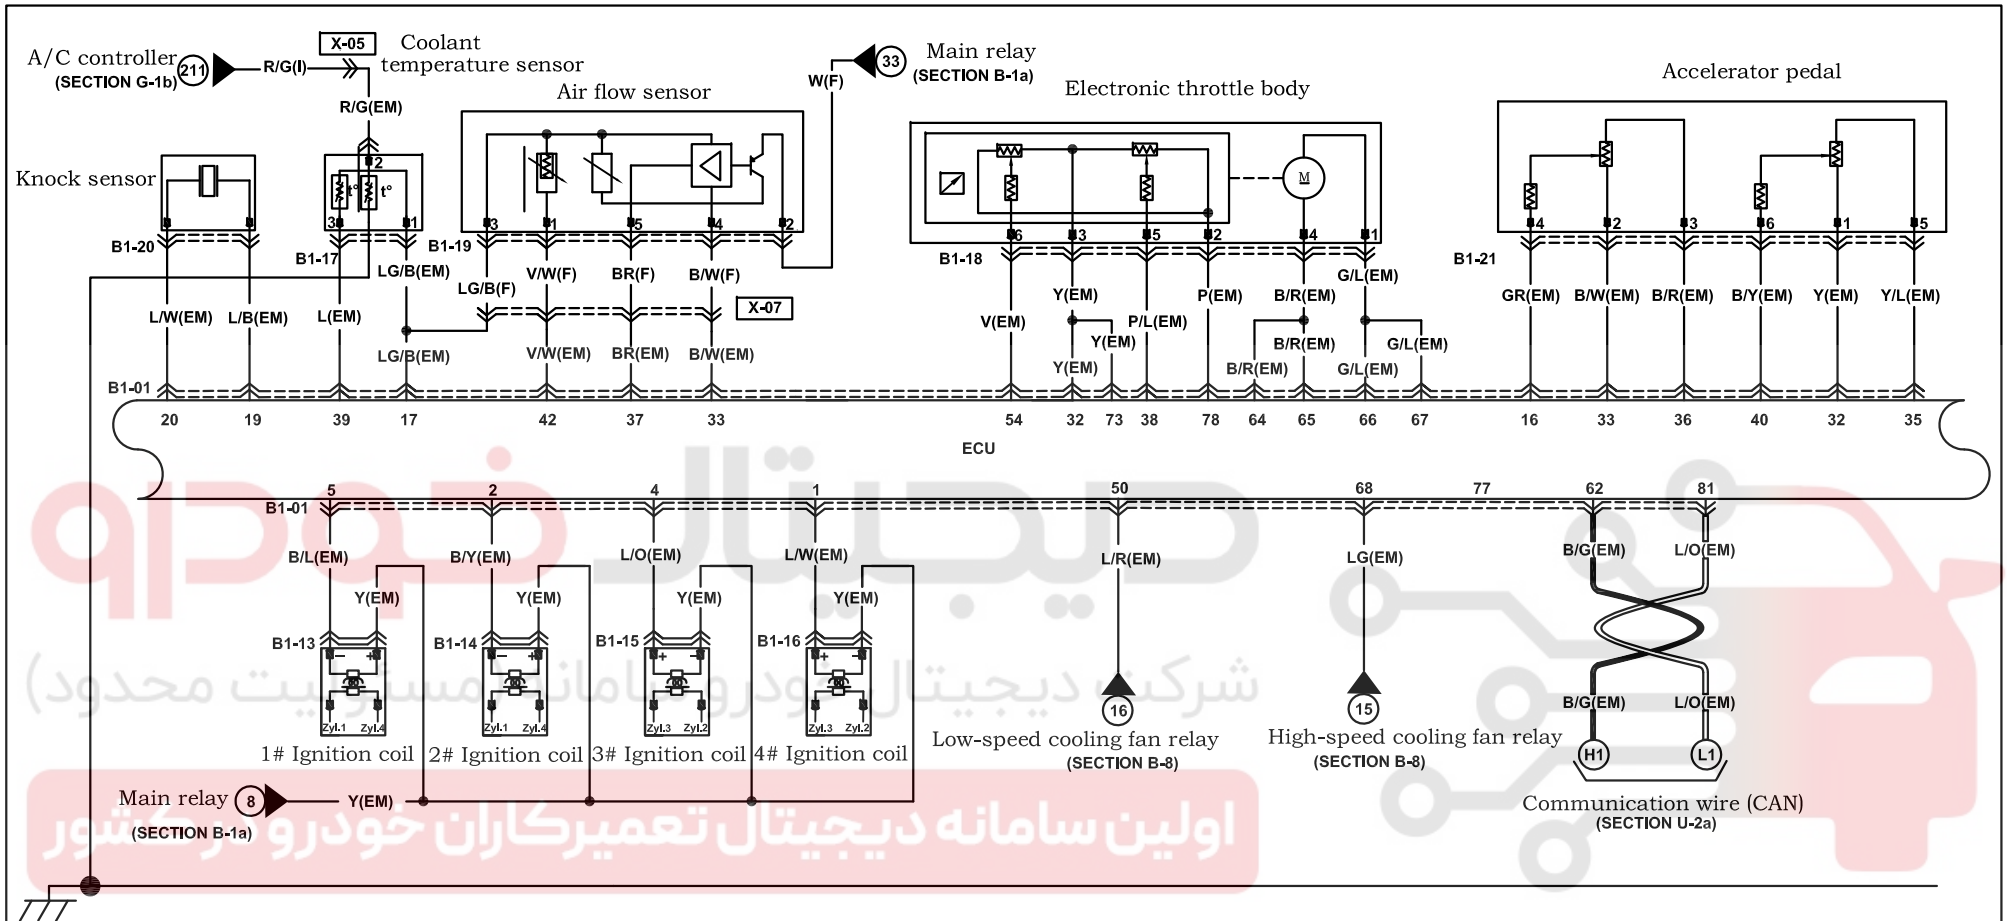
A/C controller (SECTION G-1b) 211 R/G(I) X-05 Coolant temperature sensor R/G(EM)

Air flow sensor

W(F) 33 Main relay (SECTION B-1a)

Electronic throttle body

Accelerator pedal

Knock sensor

B1-20 B1-17 B1-19 B1-18 B1-21

1 2 3 1 2 3 1 5 4 2 6 3 5 2 4 1 4 2 3 6 1 5

L/W(EM) L/B(EM) L(EM) LG/B(EM) LG/B(F) V/W(F) BR(F) B/W(F) X-07 LG/B(EM) V/W(EM) BR(EM) B/W(EM)

V(EM) Y(EM) Y(EM) Y(EM) P/L(EM) P(EM) B/R(EM) B/R(EM) B/R(EM) G/L(EM) G/L(EM) G/L(EM)

GR(EM) B/W(EM) B/R(EM) B/Y(EM) Y(EM) Y/L(EM)

B1-01

20 19 39 17 42 37 33 54 32 73 38 78 64 65 66 67 16 33 36 40 32 35

ECU

B1-01 5 2 4 1 50 68 77 62 81

B/L(EM) B/Y(EM) L/O(EM) L/W(EM) L/R(EM) LG(EM) B/G(EM) L/O(EM)

Y(EM) Y(EM) Y(EM) Y(EM)

B1-13 B1-14 B1-15 B1-16

Zyl.1 Zyl.4 Zyl.1 Zyl.4 Zyl.3 Zyl.2 Zyl.3 Zyl.2

1# Ignition coil 2# Ignition coil 3# Ignition coil 4# Ignition coil

16 Low-speed cooling fan relay (SECTION B-8)

15 High-speed cooling fan relay (SECTION B-8)

B/G(EM) L/O(EM) H1 L1

Communication wire (CAN) (SECTION U-2a)

Main relay 8 (SECTION B-1a) Y(EM)

شرکت دیجیتال خودرو سامانه مسئولیت محدود

اولین سامانه دیجیتال تعمیرکاران خودرو در کشور